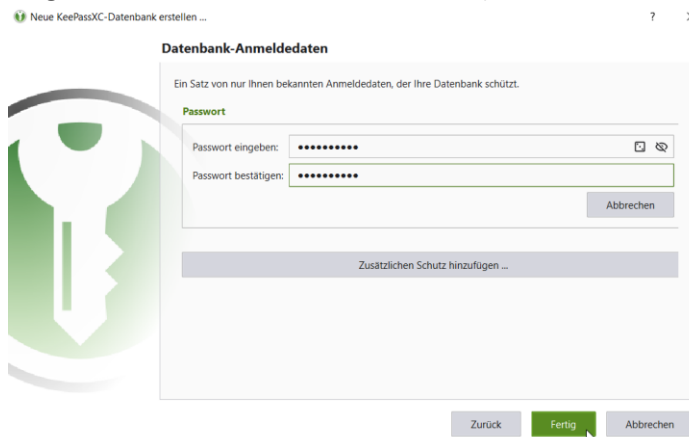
Neue KeePassXC-Datenbank erstellen ...

?

Datenbank-Anmeldedaten

Ein Satz von nur Ihnen bekannten Anmeldedaten, der Ihre Datenbank schützt.

Passwort

Passwort eingeben: ••••••••••

Passwort bestätigen: ••••••••••

Abbrechen

Zusätzlichen Schutz hinzufügen ...

Zurück

Fertig

Abbrechen